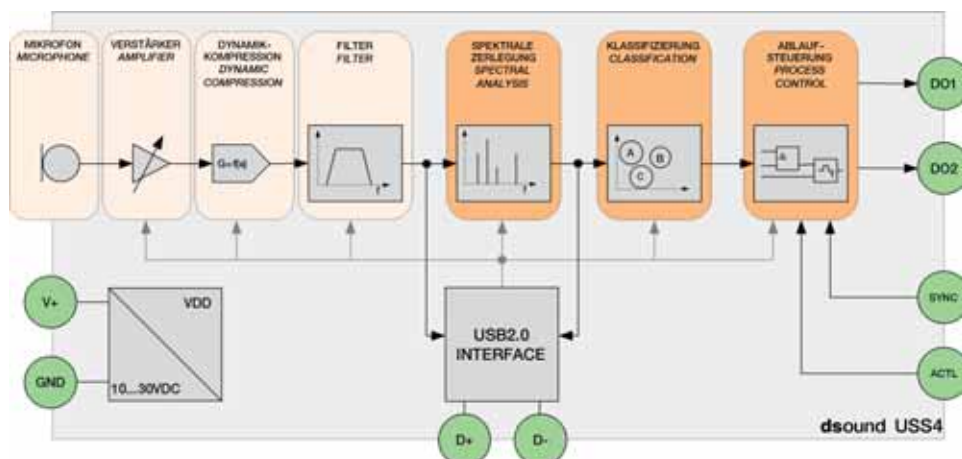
MIKROFON
MICROPHONE

VERSTÄRKER
AMPLIFIER

DYNAMIK-KOMPRESSION
DYNAMIC COMPRESSION

G=f(x)

FILTER
FILTER

f

SPEKTRALE ZERLEGUNG
SPECTRAL ANALYSIS

f

KLASSIFIZIERUNG
CLASSIFICATION

A B C

ABLAUF-STEUERUNG
PROCESS CONTROL

&

DO1

DO2

V+

VDD

GND

10...30VDC

USB2.0 INTERFACE

SYNC

ACTL

D+

D-

dsound USS4